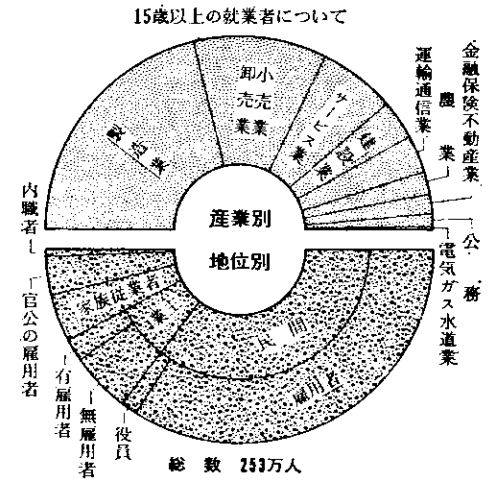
15歳以上の就業者について

製造業
卸小売業
サービス業
建設業
運輸通信業
農業
金融保険不動産業
公務
電気ガス水道業
内職者

産業別
地位別

家族従業者
業主
民間
雇用者
官公の雇用者
有雇用者
無雇用者
役員

総 数 253万人